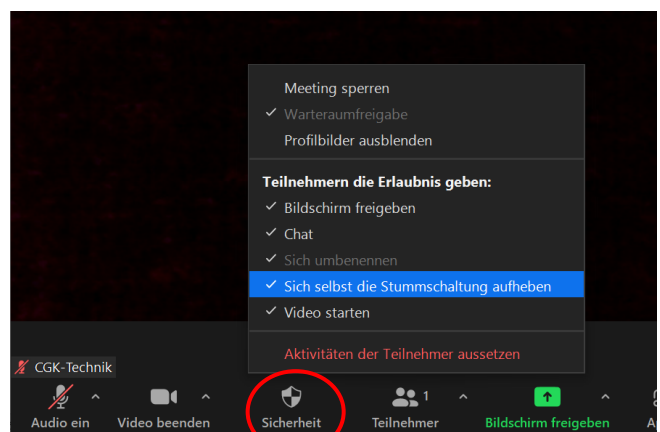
Meeting sperren
✓ Warteraumfreigabe
Profilbilder ausblenden

Teilnehmern die Erlaubnis geben:
✓ Bildschirm freigeben
✓ Chat
✓ Sich umbenennen
✓ Sich selbst die Stummschaltung aufheben
✓ Video starten

Aktivitäten der Teilnehmer aussetzen

CGK-Technik

Audio ein
Video beenden
Sicherheit
1
Teilnehmer
Bildschirm freigeben
A